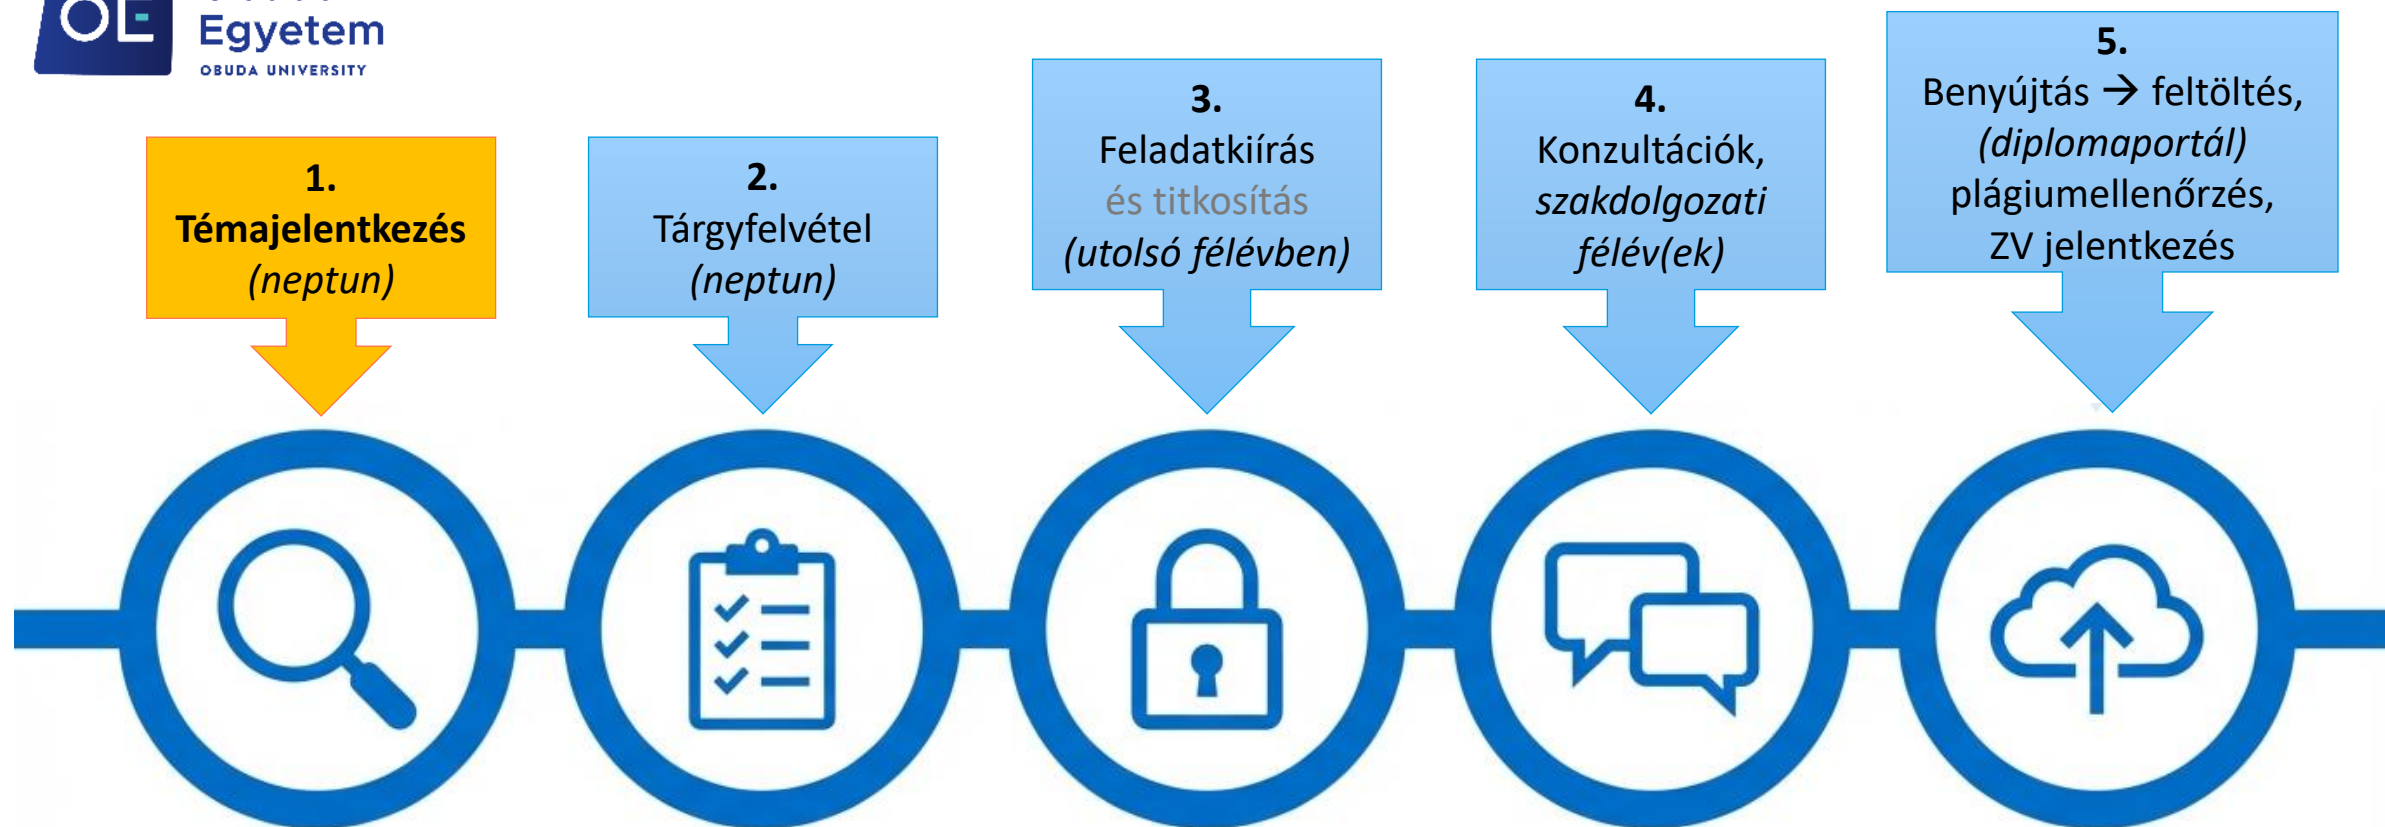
OE Egyetem
OBUDA UNIVERSITY

1.
Témajelentkezés
(neptun)

2.
Tárgyfelvétel
(neptun)

3.
Feladatkiírás
és titkosítás
(utolsó félévben)

4.
Konzultációk,
szakdolgozati
félév(ek)

5.
Benyújtás → feltöltés,
(diplomaportál)
plágiumellenőrzés,
ZV jelentkezés